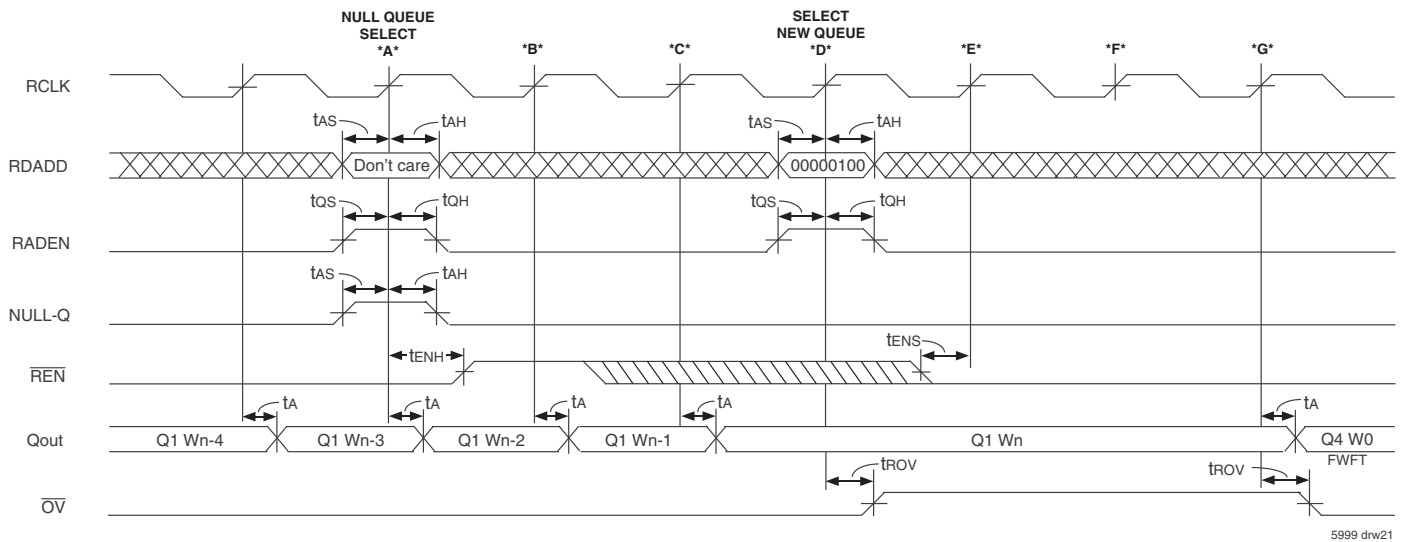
NULL QUEUE SELECT
*A*

*B*

*C*

SELECT NEW QUEUE
*D*

*E*

*F*

*G*

RCLK

$t_{AS}$

$t_{AH}$

$t_{AS}$

$t_{AH}$

RDADD

Don't care

00000100

$t_{QS}$

$t_{QH}$

$t_{QS}$

$t_{QH}$

RADEN

$t_{AS}$

$t_{AH}$

NULL-Q

$t_{ENH}$

$t_{ENS}$

$\overline{REN}$

$t_A$

$t_A$

$t_A$

$t_A$

$t_A$

Qout

Q1 Wn-4

Q1 Wn-3

Q1 Wn-2

Q1 Wn-1

Q1 Wn

Q4 W0

FWFT

$t_{ROV}$

$t_{ROV}$

$\overline{OV}$

5999 drw21